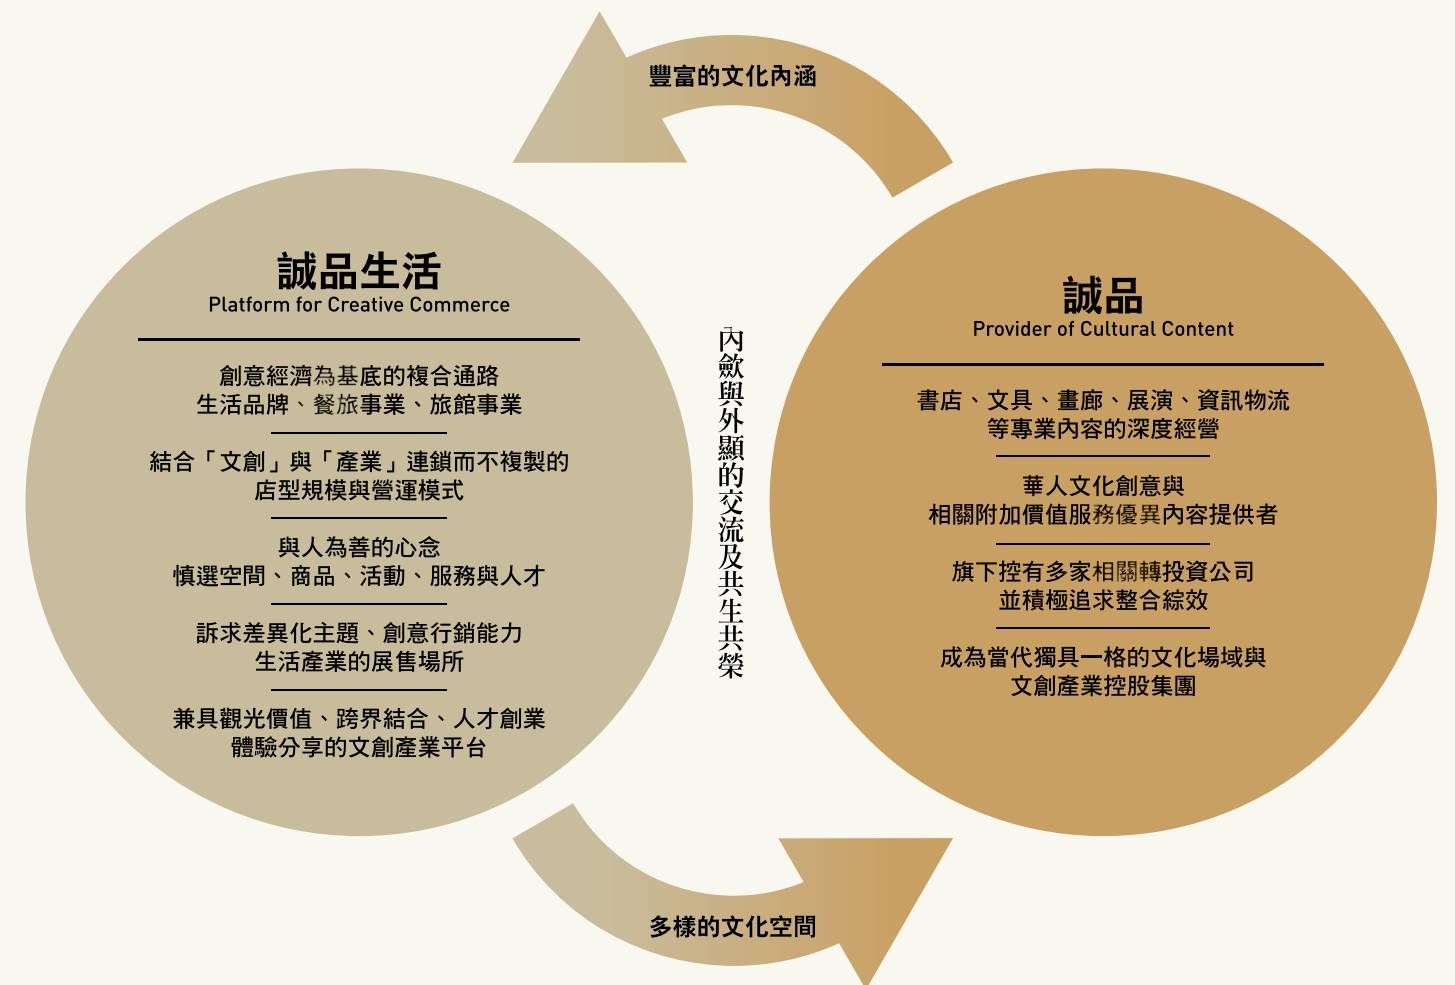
豐富的文化內涵

誠品生活
Platform for Creative Commerce

創意經濟為基底的複合通路
生活品牌、餐旅事業、旅館事業

結合「文創」與「產業」連鎖而不複製的店型規模與營運模式

與人為善的心念
慎選空間、商品、活動、服務與人才

訴求差異化主題、創意行銷能力
生活產業的展售場所

兼具觀光價值、跨界結合、人才創業
體驗分享的文創產業平台

內斂與外顯的交流及共生共榮

誠品
Provider of Cultural Content

書店、文具、畫廊、展演、資訊物流
等事業內容的深度經營

華人文化創意與
相關附加價值服務優異內容提供者

旗下控有多家相關轉投資公司
並積極追求整合綜效

成為當代獨具一格的文化場域與
文創產業控股集團

多樣的文化空間